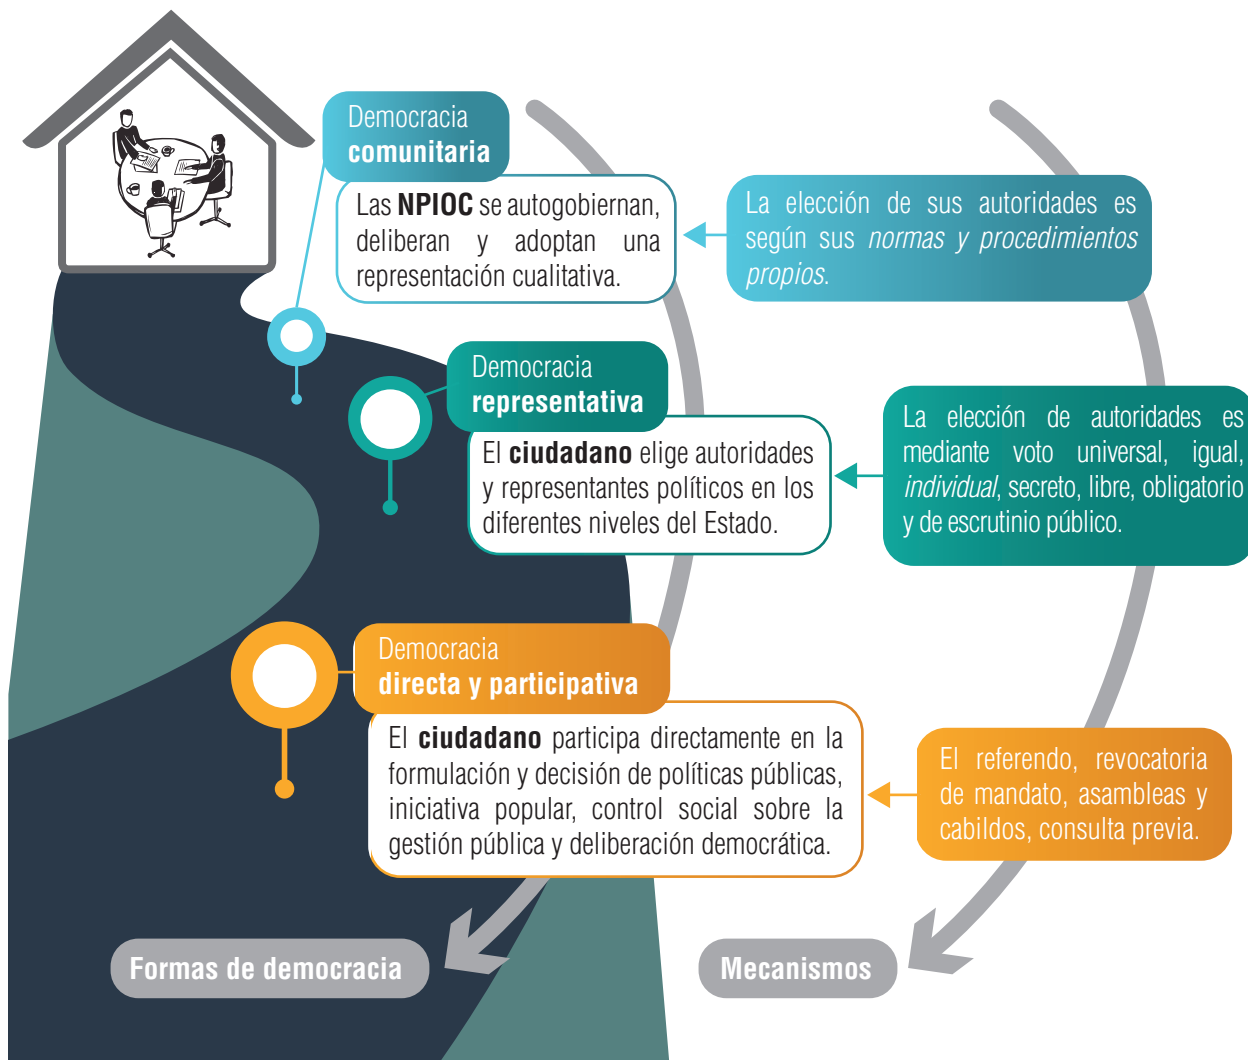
Democracia
comunitaria

Las NPIOC se autogobiernan, deliberan y adoptan una representación cualitativa.

La elección de sus autoridades es según sus normas y procedimientos propios.

Democracia
representativa

El ciudadano elige autoridades y representantes políticos en los diferentes niveles del Estado.

La elección de autoridades es mediante voto universal, igual, individual, secreto, libre, obligatorio y de escrutinio público.

Democracia
directa y participativa

El ciudadano participa directamente en la formulación y decisión de políticas públicas, iniciativa popular, control social sobre la gestión pública y deliberación democrática.

El referendo, revocatoria de mandato, asambleas y cabildos, consulta previa.

Formas de democracia

Mecanismos